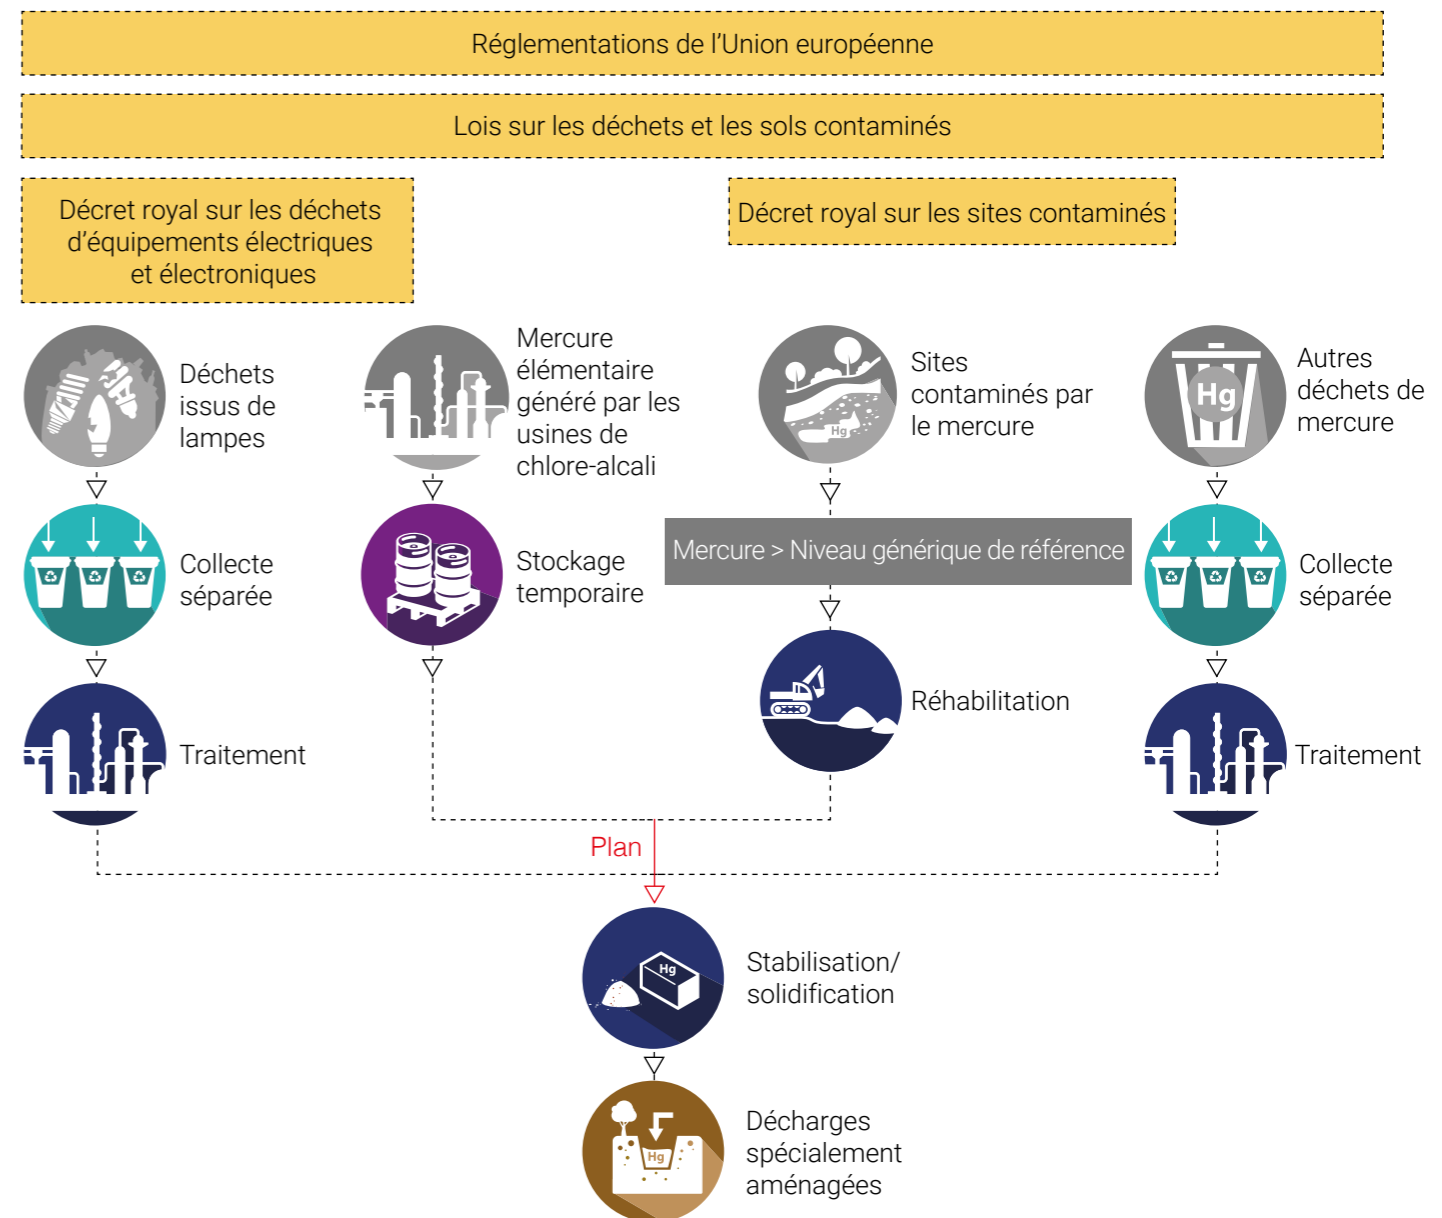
Réglementations de l’Union européenne

Lois sur les déchets et les sols contaminés

Décret royal sur les déchets d’équipements électriques et électroniques

Décret royal sur les sites contaminés

Déchets issus de lampes

Mercure élémentaire généré par les usines de chlore-alcali

Hg

Sites contaminés par le mercure

Hg

Autres déchets de mercure

Collecte séparée

Stockage temporaire

Mercure > Niveau générique de référence

Collecte séparée

Réhabilitation

Traitement

Traitement

Plan

Hg

Stabilisation/ solidification

Hg

Décharges spécialement aménagées